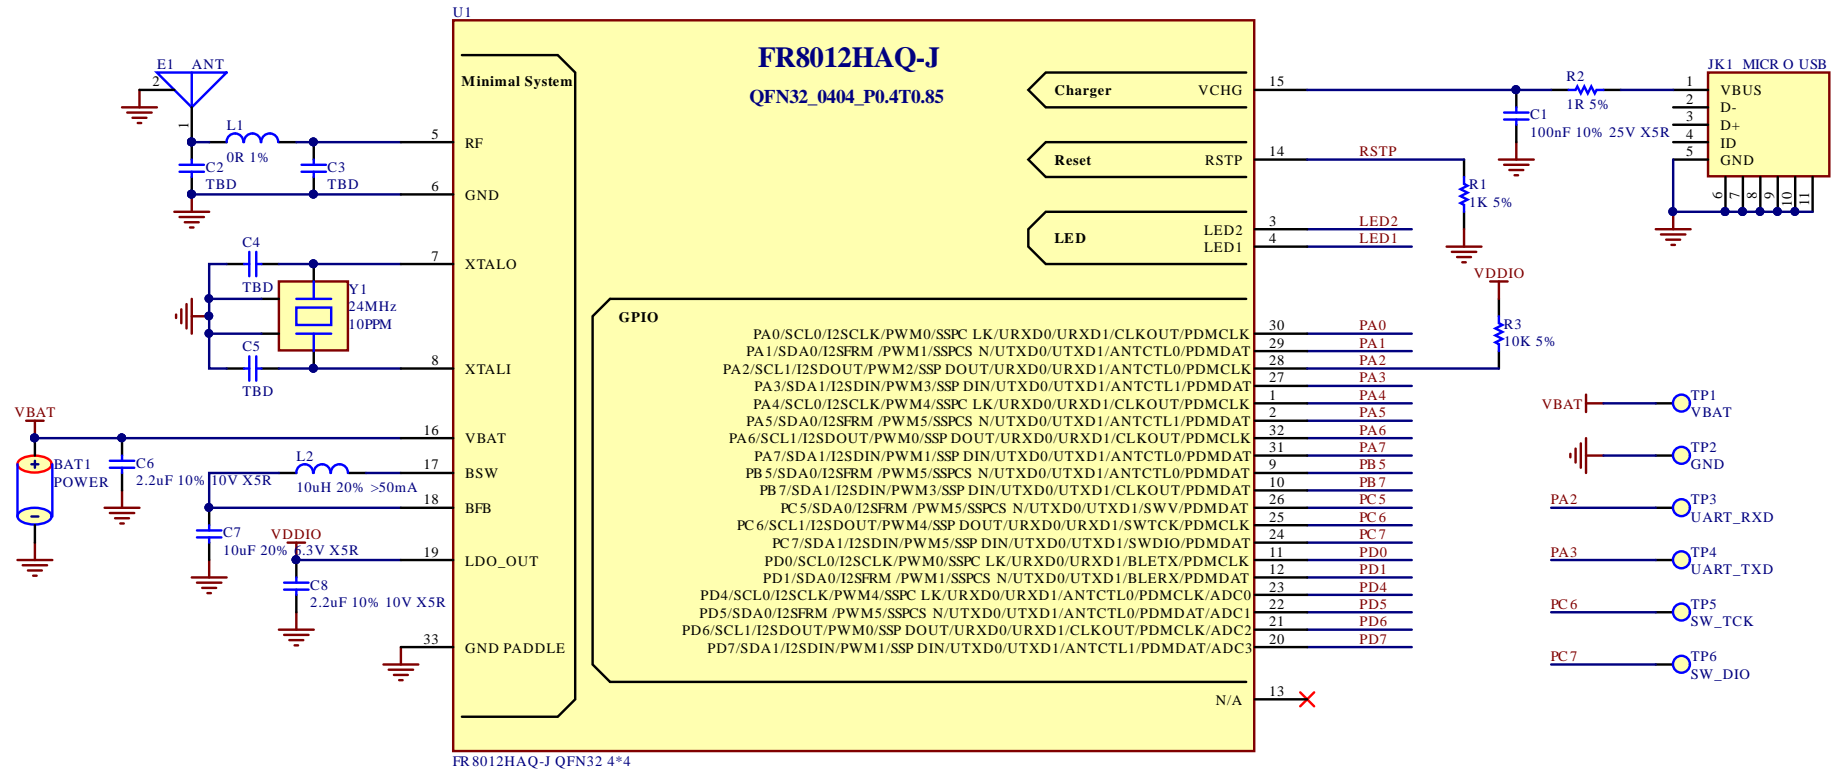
U1

FR8012HAQ-J
QFN32_0404_P0.4T0.85

Minimal System

Charger VCHG
Reset RSTP
LED LED2 LED1

E1 ANT
2
1
L1
0R 1%
C2 TBD
C3 TBD
5 RF
6 GND
C4 TBD
Y1 24MHz 10PPM
7 XTALO
C5 TBD
8 XTALI

VBAT
BAT1 POWER
C6 2.2uF 10% 10V X5R
16 VBAT
L2 10uH 20% >50mA
17 BSW
18 BFB
C7 10uF 20% 6.3V X5R
VDDIO
19 LDO_OUT
C8 2.2uF 10% 10V X5R
33 GND PADDLE

GPIO
PA0/SCL0/I2SCLK/PWM0/SSPC LK/URXD0/URXD1/CLKOUT/PDMCLK 30 PA0
PA1/SDA0/I2SFRM /PWM1/SSPCS N/UTXD0/UTXD1/ANTCTL0/PDMDAT 29 PA1
PA2/SCL1/I2SDOUT/PWM2/SSP DOUT/URXD0/URXD1/CLKOUT/PDMCLK 28 PA2
PA3/SDA1/I2SDIN/PWM3/SSP DIN/UTXD0/UTXD1/ANTCTL1/PDMDAT 27 PA3
PA4/SCL0/I2SCLK/PWM4/SSPC LK/URXD0/URXD1/CLKOUT/PDMCLK 1 PA4
PA5/SDA0/I2SFRM /PWM5/SSPCS N/UTXD0/UTXD1/ANTCTL0/PDMDAT 2 PA5
PA6/SCL1/I2SDOUT/PWM0/SSP DOUT/URXD0/URXD1/CLKOUT/PDMCLK 32 PA6
PA7/SDA1/I2SDIN/PWM1/SSP DIN/UTXD0/UTXD1/ANTCTL0/PDMDAT 31 PA7
PB 5/SDA0/I2SFRM /PWM5/SSPCS N/UTXD0/UTXD1/ANTCTL0/PDMDAT 9 PB 5
PB 7/SDA1/I2SDIN/PWM3/SSP DIN/UTXD0/UTXD1/CLKOUT/PDMDAT 10 PB 7
PC 5/SDA0/I2SFRM /PWM5/SSPCS N/UTXD0/UTXD1/SWV/PDMDAT 26 PC 5
PC 6/SCL1/I2SDOUT/PWM4/SSP DOUT/URXD0/URXD1/SWTCK/PDMCLK 25 PC 6
PC 7/SDA1/I2SDIN/PWM5/SSP DIN/UTXD0/UTXD1/SWDIO/PDMDAT 24 PC 7
PD0/SCL0/I2SCLK/PWM0/SSPC LK/URXD0/URXD1/BLETX/PDMCLK 11 PD0
PD1/SDA0/I2SFRM /PWM1/SSPCS N/UTXD0/UTXD1/BLERX/PDMDAT 12 PD1
PD4/SCL0/I2SCLK/PWM4/SSPC LK/URXD0/URXD1/ANTCTL0/PDMCLK/ADC0 23 PD4
PD5/SDA0/I2SFRM /PWM5/SSPCS N/UTXD0/UTXD1/ANTCTL0/PDMDAT/ADC1 22 PD5
PD6/SCL1/I2SDOUT/PWM0/SSP DOUT/URXD0/URXD1/CLKOUT/PDMCLK/ADC2 21 PD6
PD7/SDA1/I2SDIN/PWM1/SSP DIN/UTXD0/UTXD1/ANTCTL1/PDMDAT/ADC3 20 PD7
N/A 13

FR8012HAQ-J QFN32 4*4

15
R2 1R 5%
C1 100nF 10% 25V X5R
JK1 MICR O USB
1 VBUS
2 D-
3 D+
4 ID
5 GND
6 7 8 9 10 11
14 RSTP
R1 1K 5%
3 LED2
4 LED1
VDDIO
R3 10K 5%

VBAT TP1 VBAT
TP2 GND
PA2 TP3 UART_RXD
PA3 TP4 UART_TXD
PC 6 TP5 SW_TCK
PC 7 TP6 SW_DIO